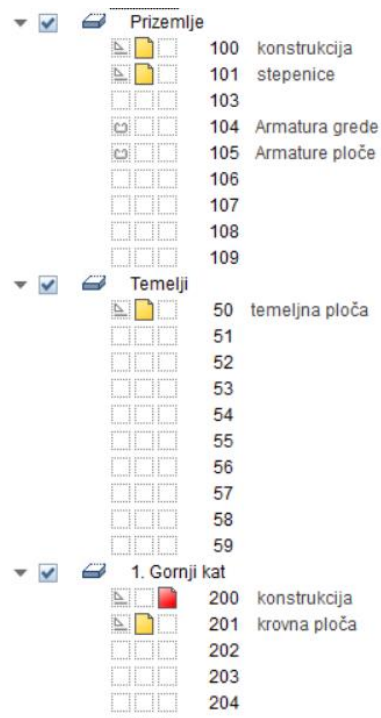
Prizemlje
100 konstrukcija
101 stepenice
103
104 Armatura grede
105 Armature ploče
106
107
108
109

Temelji
50 temeljna ploča
51
52
53
54
55
56
57
58
59

1. Gornji kat
200 konstrukcija
201 krovna ploča
202
203
204